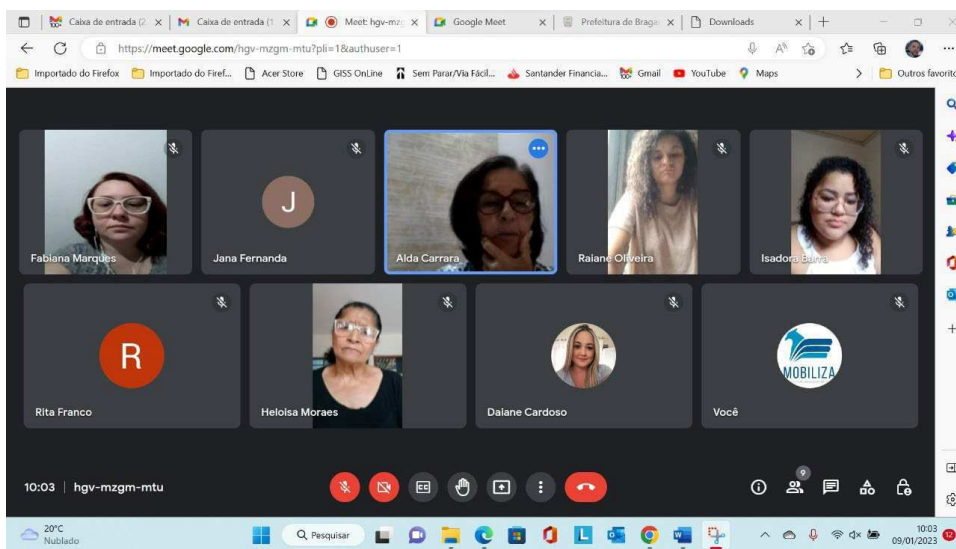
Caixa de entrada (2 ×
Caixa de entrada (1 ×
Meet: hgv-mz ×
Google Meet ×
Prefeitura de Braga ×
Downloads ×
https://meet.google.com/hgv-mzgm-mtu?pli=1&authuser=1
Importado do Firefox
Importado do Firef...
Acer Store
GISS OnLine
Sem Parar/Via Fácil...
Santander Financia...
Gmail
YouTube
Maps
Outros favorito

Fabiana Marques
J
Jana Fernanda
Alda Carrara
Raiane Oliveira
Isadora Barra
R
Rita Franco
Heloisa Moraes
Daiane Cardoso
MOBILIZA
Você

10:03 | hgv-mzgm-mtu
9

20°C
Nublado
Pesquisar
10:03
09/01/2023
12